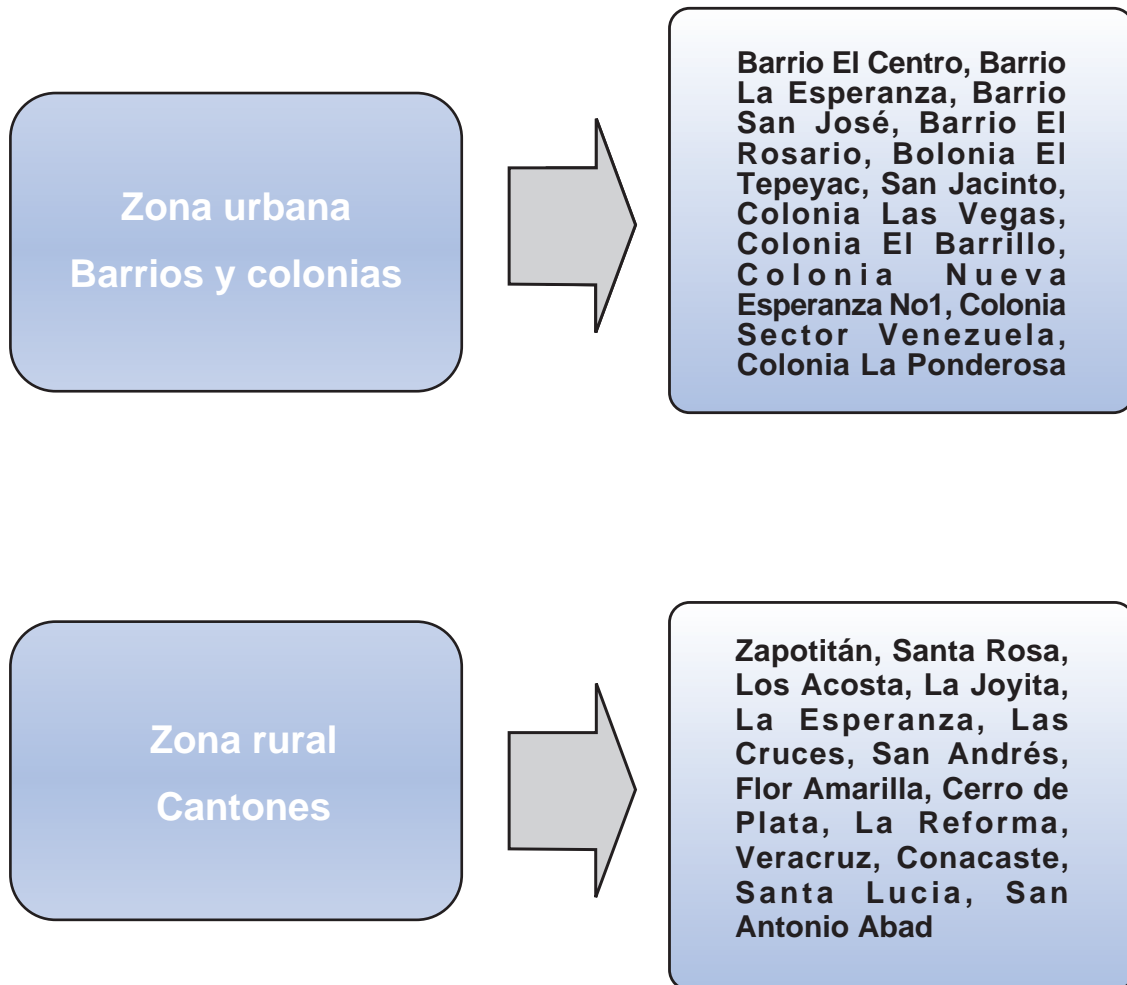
Zona urbana
Barrios y colonias

Barrio El Centro, Barrio La Esperanza, Barrio San José, Barrio El Rosario, Bolonia El Tepeyac, San Jacinto, Colonia Las Vegas, Colonia El Barrillo, Colonia Nueva Esperanza No1, Colonia Sector Venezuela, Colonia La Ponderosa

Zona rural
Cantones

Zapotitán, Santa Rosa, Los Acosta, La Joyita, La Esperanza, Las Cruces, San Andrés, Flor Amarilla, Cerro de Plata, La Reforma, Veracruz, Conacaste, Santa Lucia, San Antonio Abad